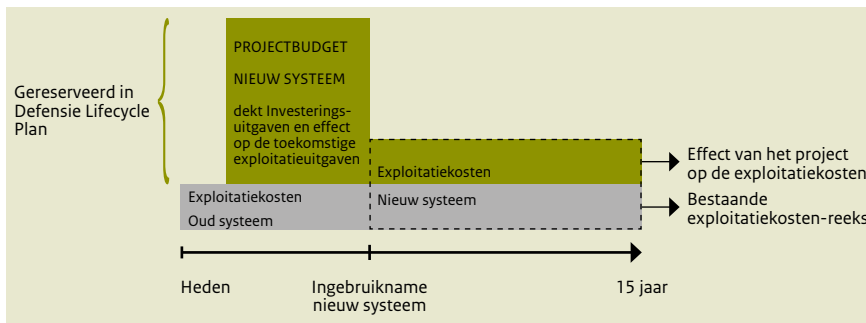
Gereserveerd in Defensie Lifecycle Plan

PROJECTBUDGET

NIEUW SYSTEEM

dekt Investeringsuitgaven en effect op de toekomstige exploitatieuitgaven

Exploitatiekosten

Effect van het project op de exploitatiekosten

Exploitatiekosten

Oud systeem

Nieuw systeem

Bestaande exploitatiekosten-reeks

Heden

Ingebruikname nieuw systeem

15 jaar